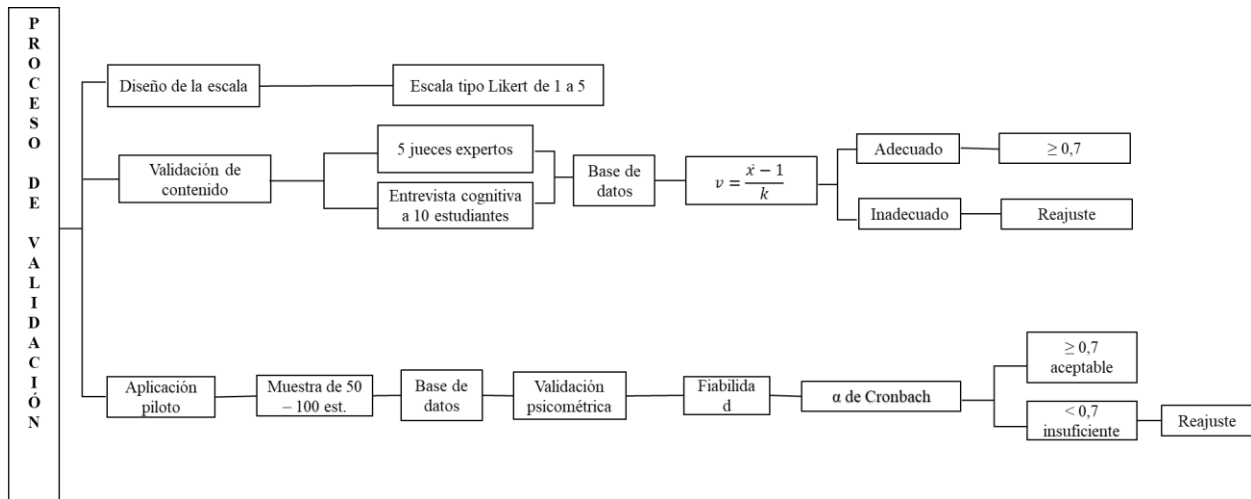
PROCESO DE VALIDACIÓN

Diseño de la escala

Escala tipo Likert de 1 a 5

Validación de contenido

5 jueces expertos

Entrevista cognitiva a 10 estudiantes

Base de datos

$v = \frac{\bar{x} - 1}{k}$

Adecuado

$\geq 0,7$

Inadecuado

Reajuste

Aplicación piloto

Muestra de 50 – 100 est.

Base de datos

Validación psicométrica

Fiabilidad

α de Cronbach

$\geq 0,7$ aceptable

$< 0,7$ insuficiente

Reajuste